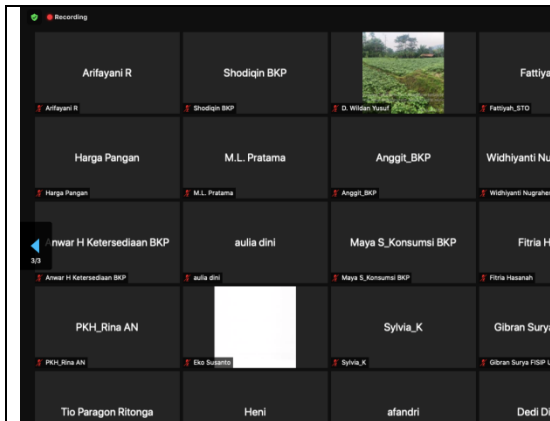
Recording

Arifayani R
Arifayani R

Shodiqin BKP
Shodiqin BKP

D. Wildan Yusuf

Fattiya
Fattiyah_STO

Harga Pangan
Harga Pangan

M.L. Pratama
M.L. Pratama

Anggit_BKP
Anggit_BKP

Widhiyanti Nu
Widhiyanti Nugrahe

3/3

Anwar H Ketersediaan BKP
Anwar H Ketersediaan BKP

aulia dini
aulia dini

Maya S_Konsumsi BKP
Maya S_Konsumsi BKP

Fitria H
Fitria Hasanah

PKH_Rina AN
PKH_Rina AN

Eko Susanto

Sylvia_K
Sylvia_K

Gibran Surya
Gibran Surya FISIP U

Tio Paragon Ritonga

Heni

afandri

Dedi Di